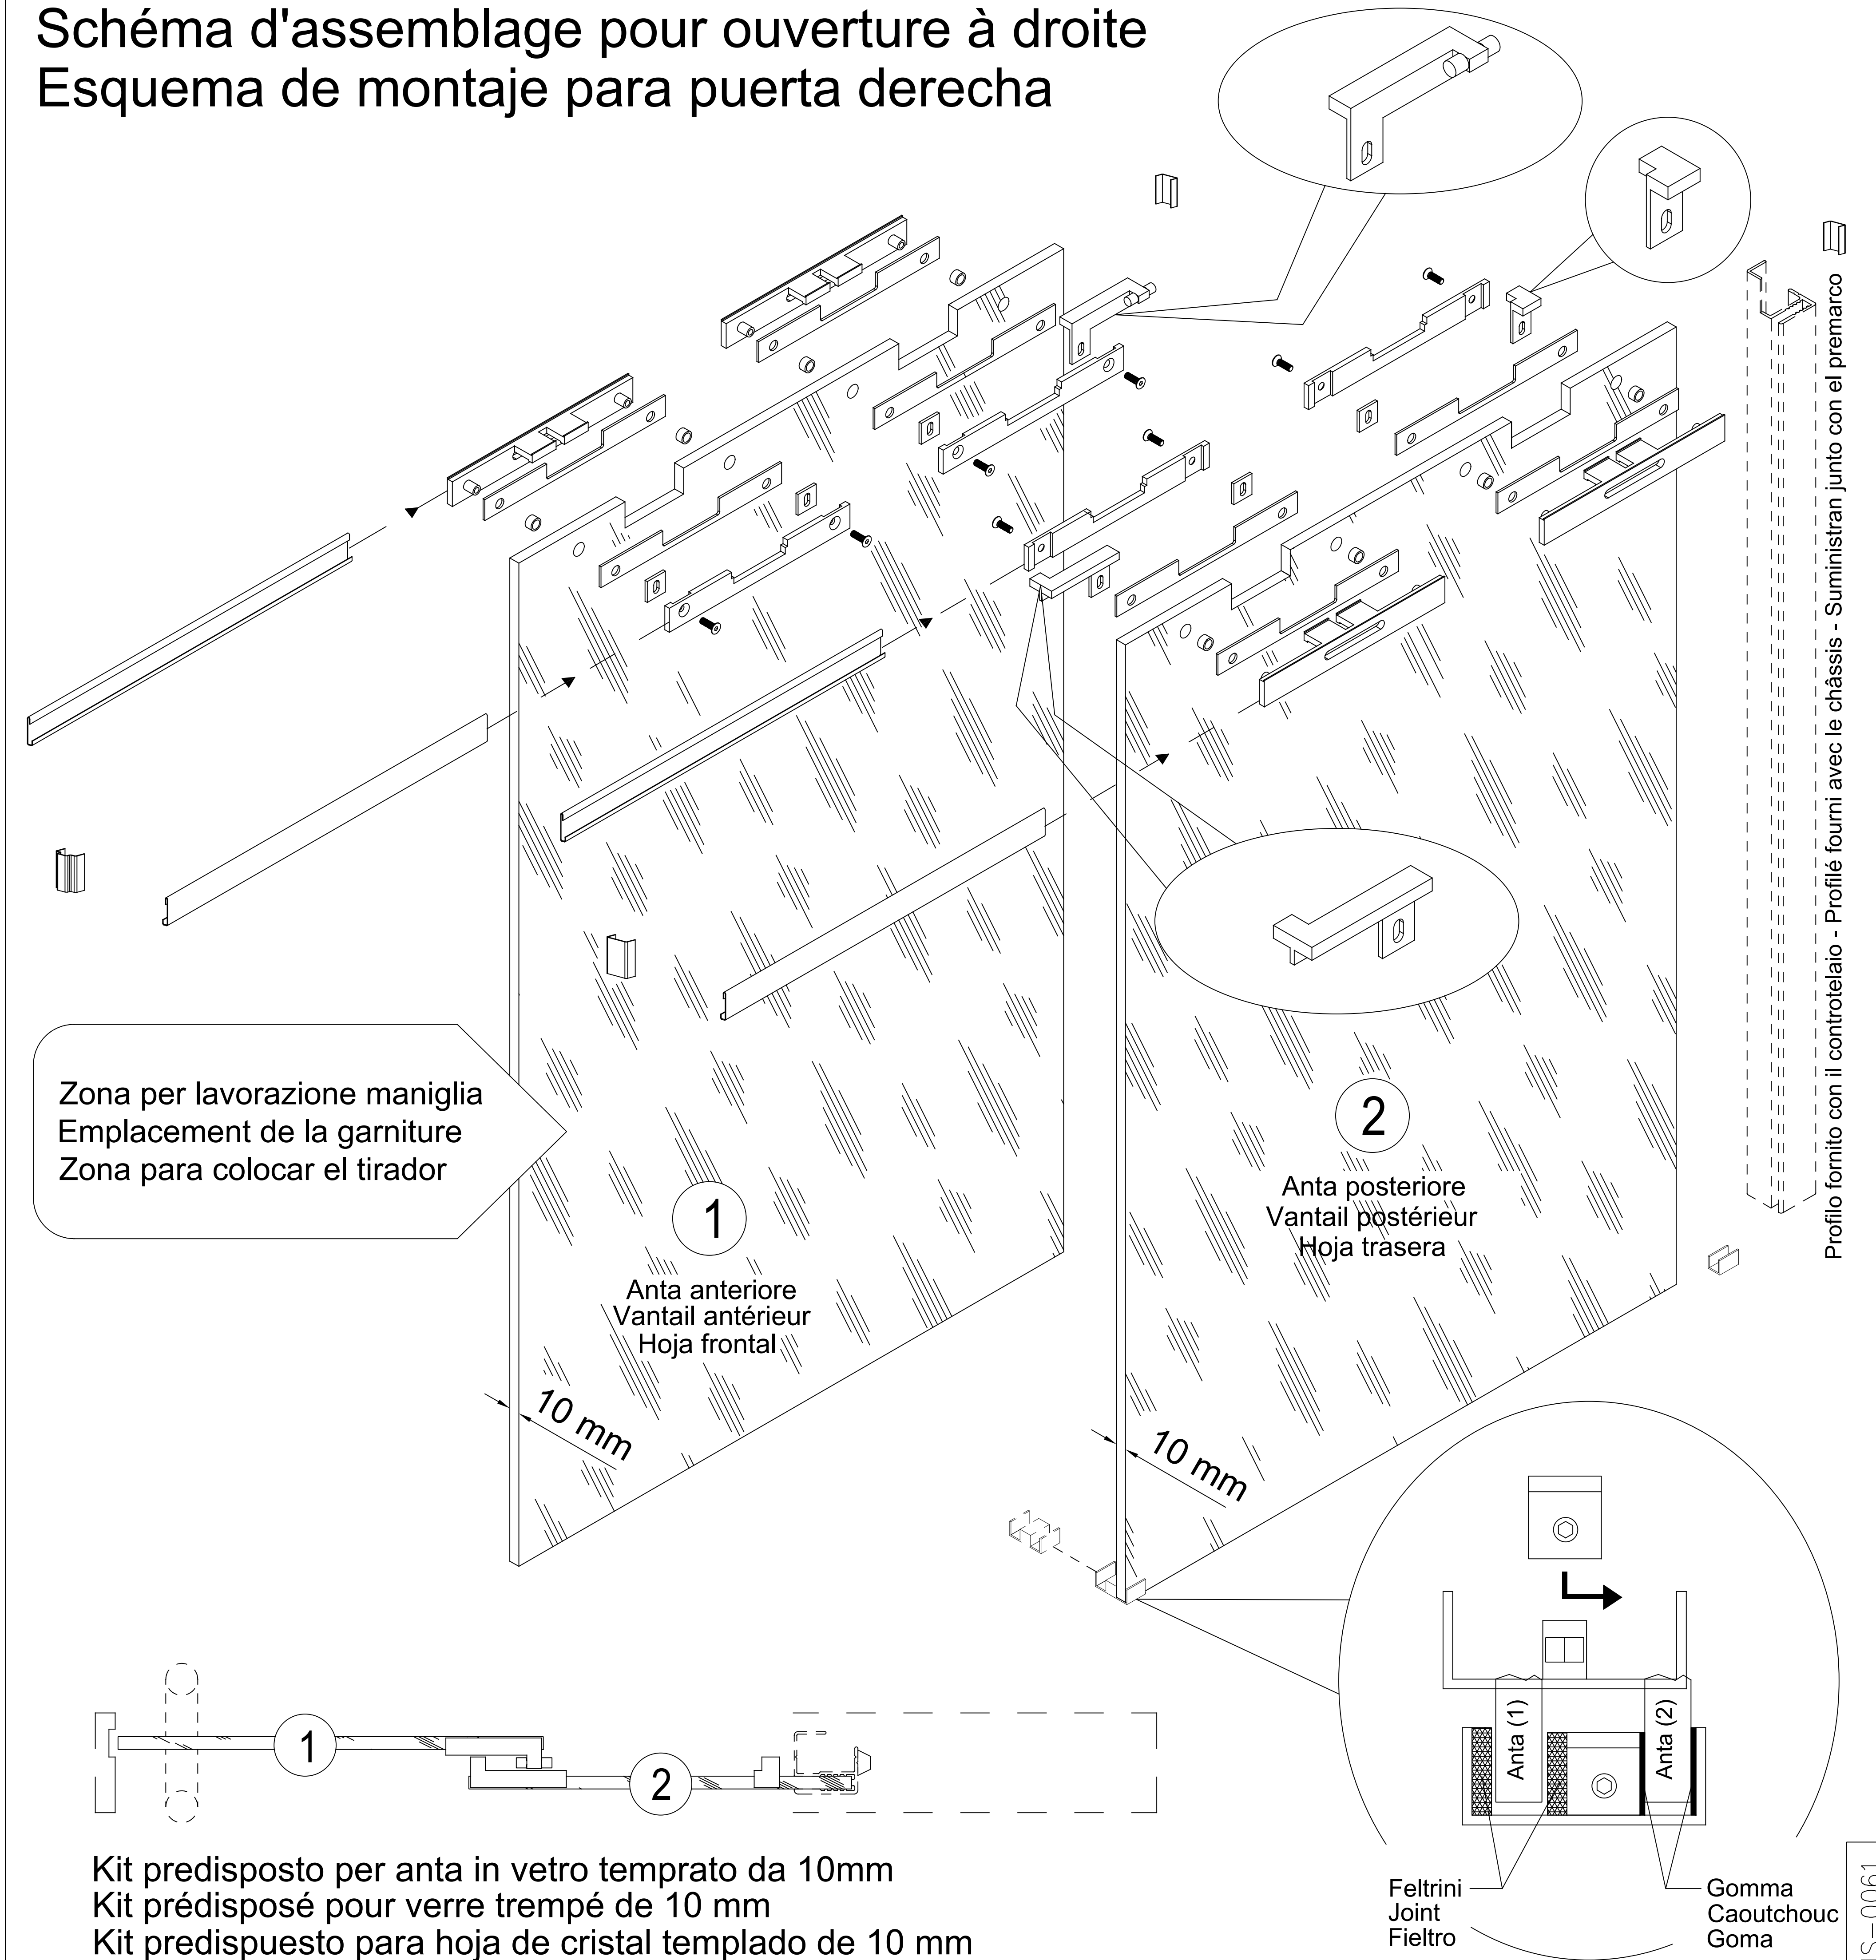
Schéma d'assemblage pour ouverture à droite
Esquema de montaje para puerta derecha

Profilo fornito con il controtelaio - Profilé fourni avec le châssis - Suministran junto con el premarco

Zona per lavorazione maniglia
Emplacement de la garniture
Zona para colocar el tirador

1
Anta anteriore
Vantail antérieur
Hoja frontal

2
Anta posteriore
Vantail postérieur
Hoja trasera

10 mm

10 mm

Anta (1)

Anta (2)

1

2

Kit predisposto per anta in vetro temprato da 10mm
Kit prédisposé pour verre trempé de 10 mm
Kit predispuesto para hoja de cristal templado de 10 mm

Feltrini
Joint
Fieltro

Gomma
Caoutchouc
Goma

S-0061